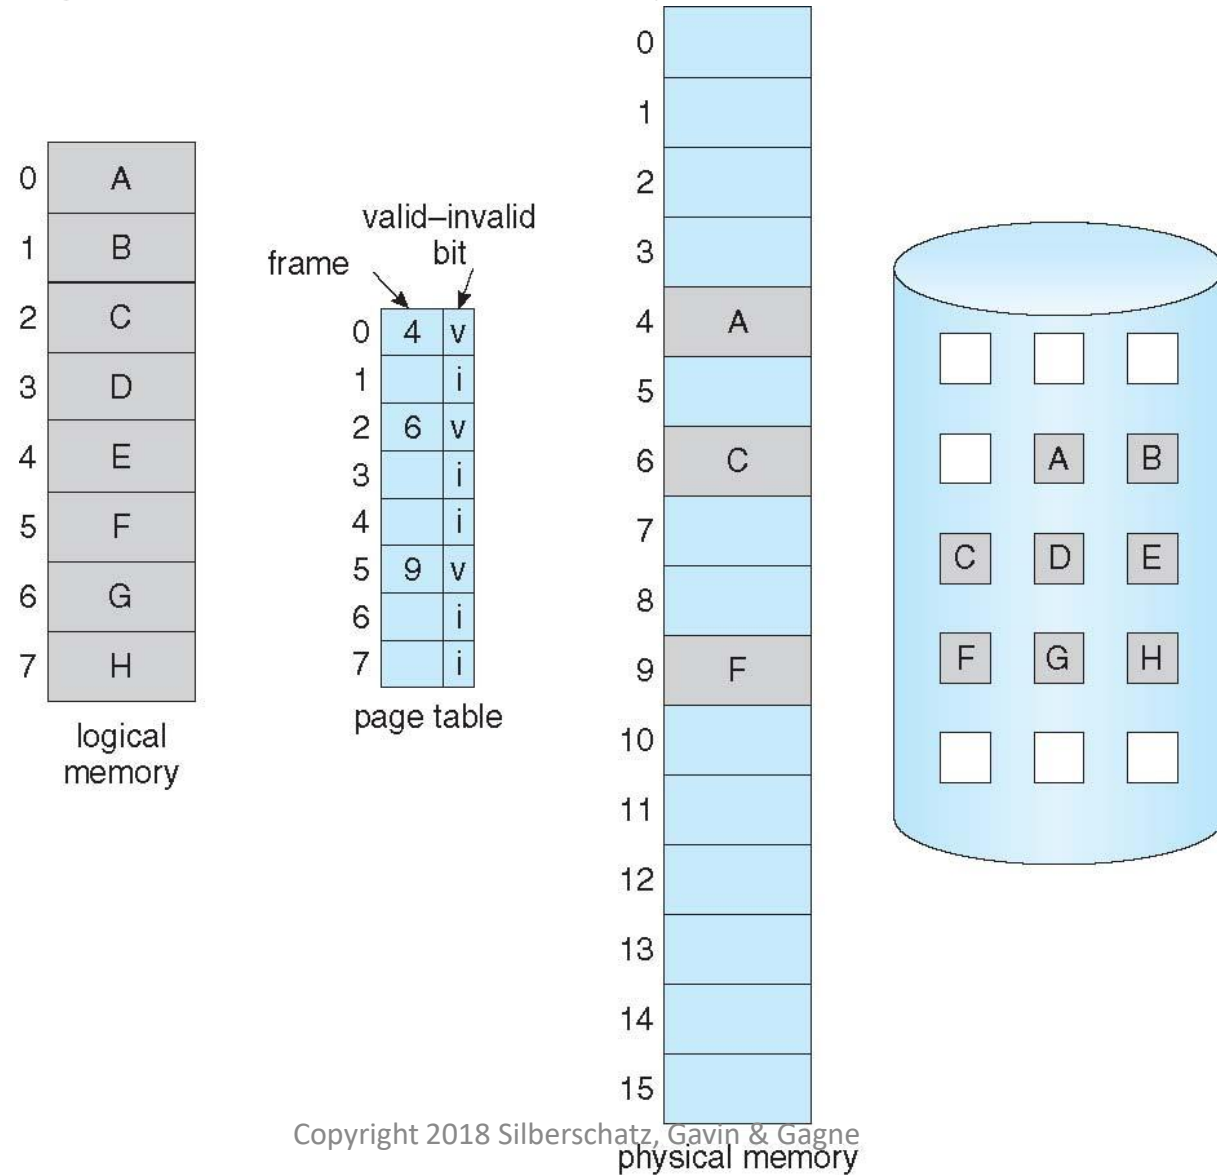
| | |
|---|---|
| 0 | A |
| 1 | B |
| 2 | C |
| 3 | D |
| 4 | E |
| 5 | F |
| 6 | G |
| 7 | H |

logical memory

valid–invalid bit

frame

| | frame | bit |
|---|---|---|
| 0 | 4 | v |
| 1 | | i |
| 2 | 6 | v |
| 3 | | i |
| 4 | | i |
| 5 | 9 | v |
| 6 | | i |
| 7 | | i |

page table

| | |
|---|---|
| 0 | |
| 1 | |
| 2 | |
| 3 | |
| 4 | A |
| 5 | |
| 6 | C |
| 7 | |
| 8 | |
| 9 | F |
| 10 | |
| 11 | |
| 12 | |
| 13 | |
| 14 | |
| 15 | |

physical memory

A B
C D E
F G H

Copyright 2018 Silberschatz, Gavin & Gagne